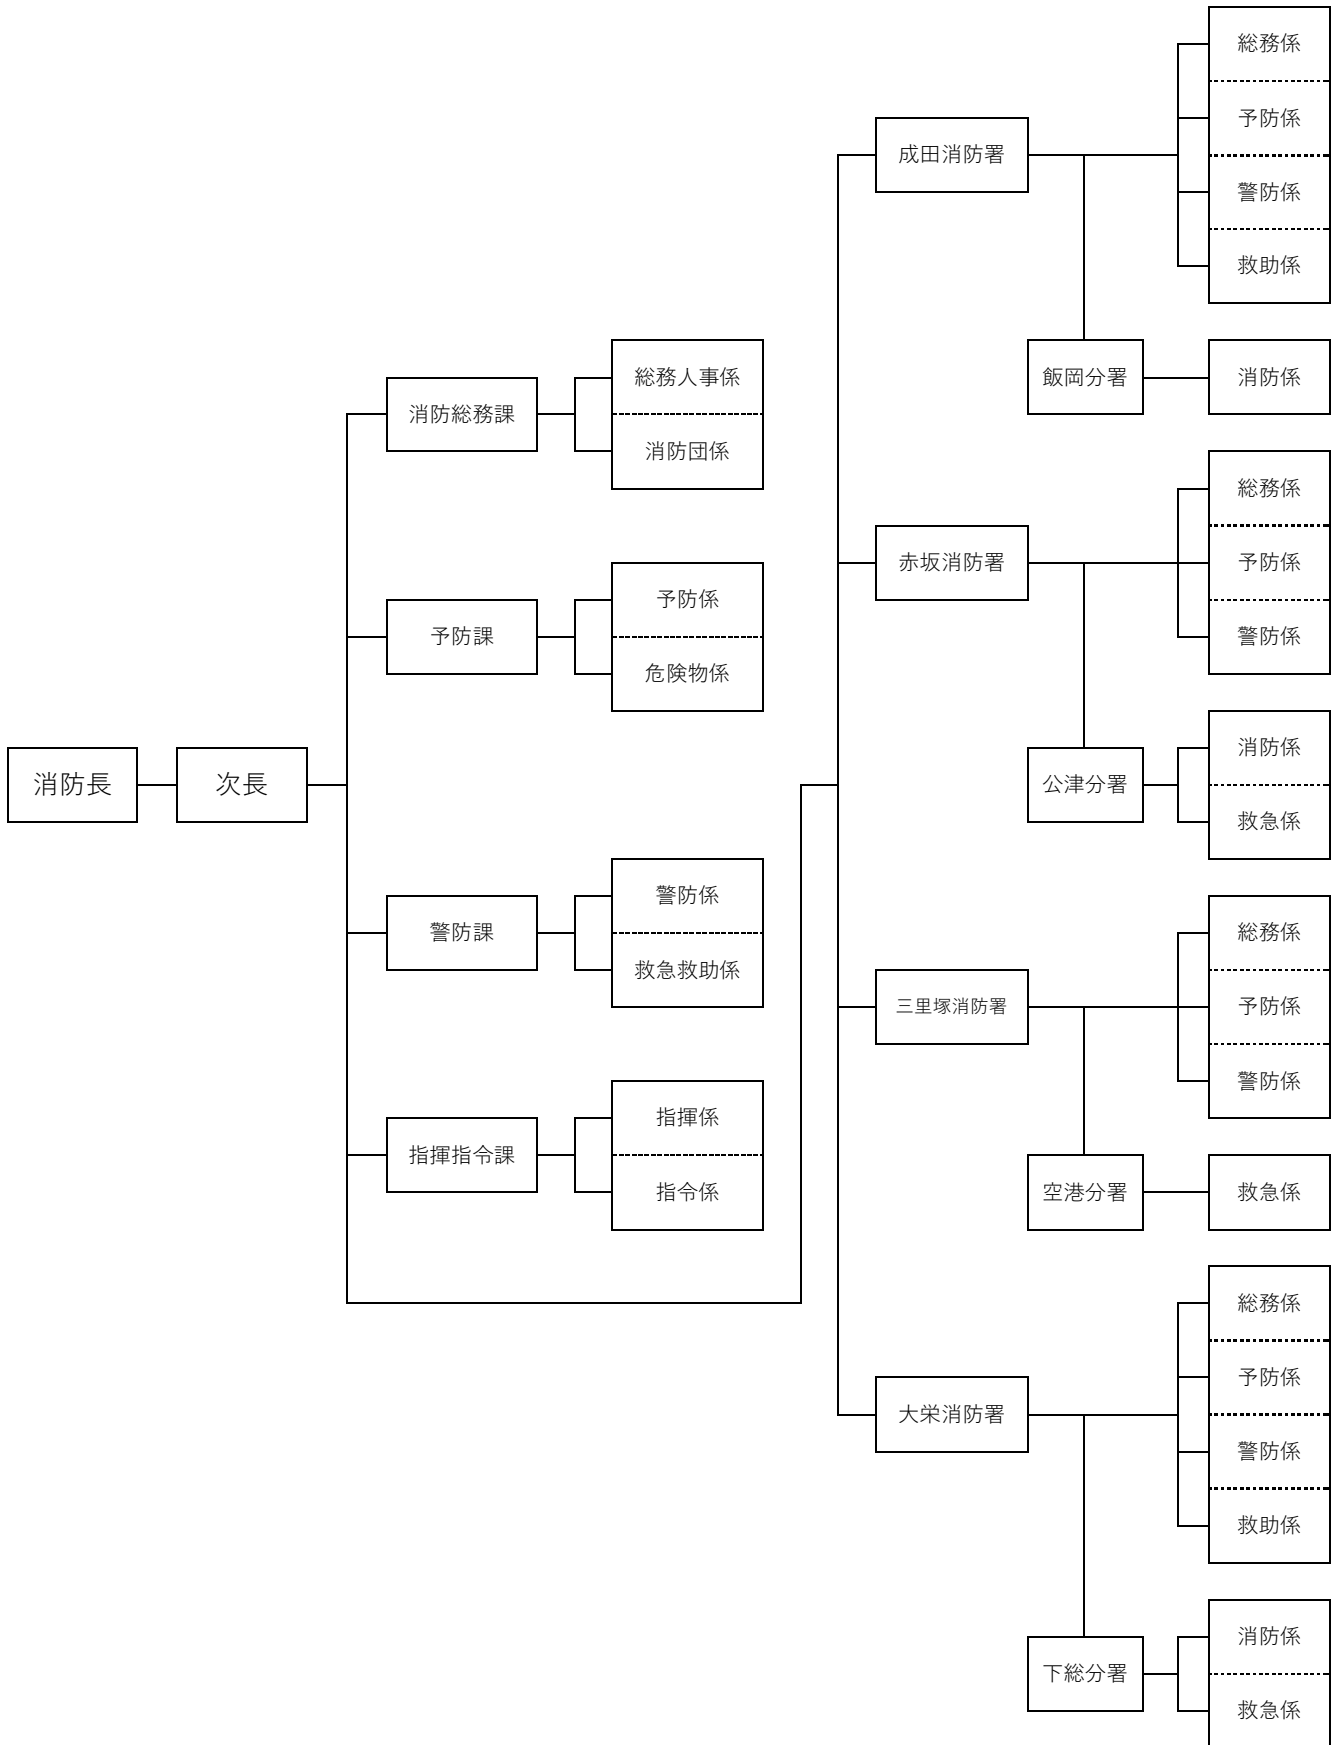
消防長
次長

消防総務課
総務人事係
消防団係

予防課
予防係
危険物係

警防課
警防係
救急救助係

指揮指令課
指揮係
指令係

成田消防署
総務係
予防係
警防係
救助係

飯岡分署
消防係

赤坂消防署
総務係
予防係
警防係

公津分署
消防係
救急係

三里塚消防署
総務係
予防係
警防係

空港分署
救急係

大栄消防署
総務係
予防係
警防係
救助係

下総分署
消防係
救急係